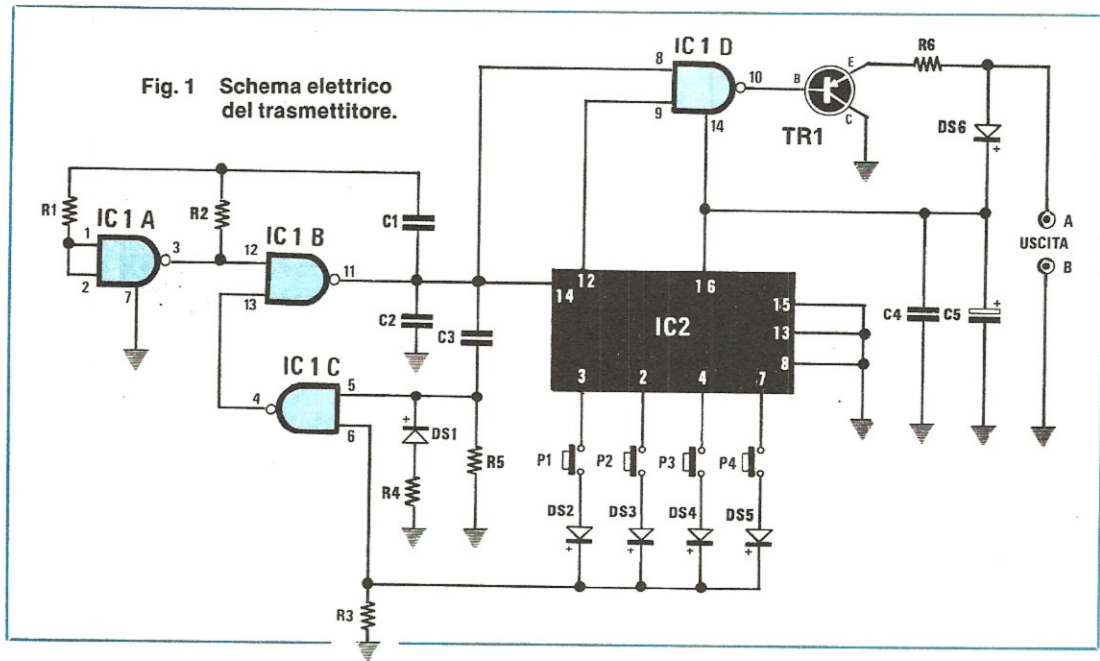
Fig. 1 Schema elettrico del trasmettitore.

IC 1 A
IC 1 B
IC 1 C
IC 1 D
R1
R2
R3
R4
R5
R6
C1
C2
C3
C4
C5
DS1
DS2
DS3
DS4
DS5
DS6
P1
P2
P3
P4
TR1
B
E
C
IC2
1
2
3
7
12
13
11
4
5
6
8
9
10
14
12
14
16
15
13
8
3
2
4
7
A
USCITA
B